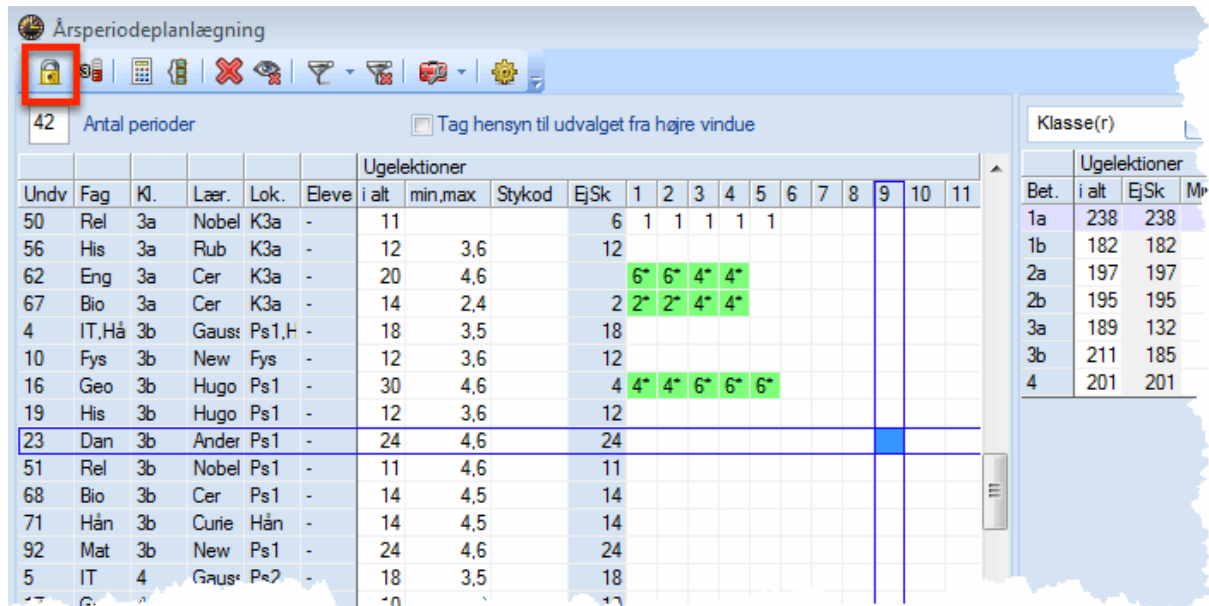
Årsperiodeplanlægning

42 Antal perioder

Tag hensyn til udvalget fra højre vindue

| Undv | Fag | Kl. | Lær. | Lok. | Eleve | Ugelektioner i alt | min,max | Stykod | EjSk | 1 | 2 | 3 | 4 | 5 | 6 | 7 | 8 | 9 | 10 | 11 |
|---|---|---|---|---|---|---|---|---|---|---|---|---|---|---|---|---|---|---|---|---|
| 50 | Rel | 3a | Nobel | K3a | - | 11 | | | 6 | 1 | 1 | 1 | 1 | 1 | | | | | | |
| 56 | His | 3a | Rub | K3a | - | 12 | 3,6 | | 12 | | | | | | | | | | | |
| 62 | Eng | 3a | Cer | K3a | - | 20 | 4,6 | | | 6* | 6* | 4* | 4* | | | | | | | |
| 67 | Bio | 3a | Cer | K3a | - | 14 | 2,4 | | 2 | 2* | 2* | 4* | 4* | | | | | | | |
| 4 | IT,Hå | 3b | Gauss | Ps1,H | - | 18 | 3,5 | | 18 | | | | | | | | | | | |
| 10 | Fys | 3b | New | Fys | - | 12 | 3,6 | | 12 | | | | | | | | | | | |
| 16 | Geo | 3b | Hugo | Ps1 | - | 30 | 4,6 | | 4 | 4* | 4* | 6* | 6* | 6* | | | | | | |
| 19 | His | 3b | Hugo | Ps1 | - | 12 | 3,6 | | 12 | | | | | | | | | | | |
| 23 | Dan | 3b | Ander | Ps1 | - | 24 | 4,6 | | 24 | | | | | | | | | | | |
| 51 | Rel | 3b | Nobel | Ps1 | - | 11 | 4,6 | | 11 | | | | | | | | | | | |
| 68 | Bio | 3b | Cer | Ps1 | - | 14 | 4,5 | | 14 | | | | | | | | | | | |
| 71 | Hån | 3b | Curie | Hån | - | 14 | 4,5 | | 14 | | | | | | | | | | | |
| 92 | Mat | 3b | New | Ps1 | - | 24 | 4,6 | | 24 | | | | | | | | | | | |
| 5 | IT | 4 | Gaus | Ps2 | - | 18 | 3,5 | | 18 | | | | | | | | | | | |

Klasse(r)

| Bet. | Ugelektioner i alt | EjSk | M |
|---|---|---|---|
| 1a | 238 | 238 | |
| 1b | 182 | 182 | |
| 2a | 197 | 197 | |
| 2b | 195 | 195 | |
| 3a | 189 | 132 | |
| 3b | 211 | 185 | |
| 4 | 201 | 201 | |